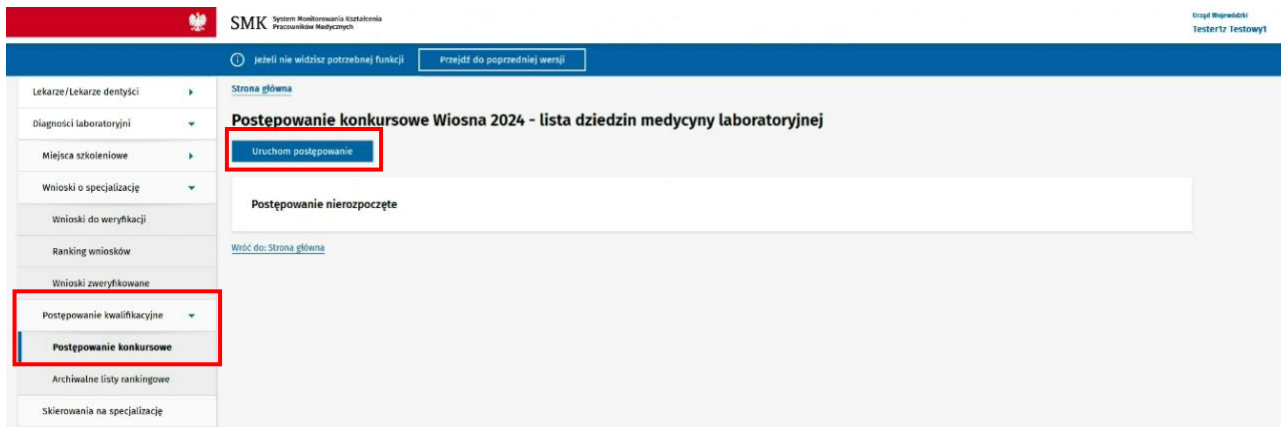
SMK System Monitorowania Kształcenia Pracowników Medycznych

Urząd Wojewódzki
Tester1z Testowy1

Jeżeli nie widzisz potrzebnej funkcji
Przejdź do poprzedniej wersji

Lekarze/Lekarze dentyści
Diagności laboratoryjni
Miejsca szkoleniowe
Wnioski o specjalizację
Wnioski do weryfikacji
Ranking wniosków
Wnioski zweryfikowane
Postępowanie kwalifikacyjne
Postępowanie konkursowe
Archiwalne listy rankingowe
Skierowania na specjalizację

Strona główna

Postępowanie konkursowe Wiosna 2024 - lista dziedzin medycyny laboratoryjnej

Uruchom postępowanie

Postępowanie nierozpoczęte

Wróć do: Strona główna